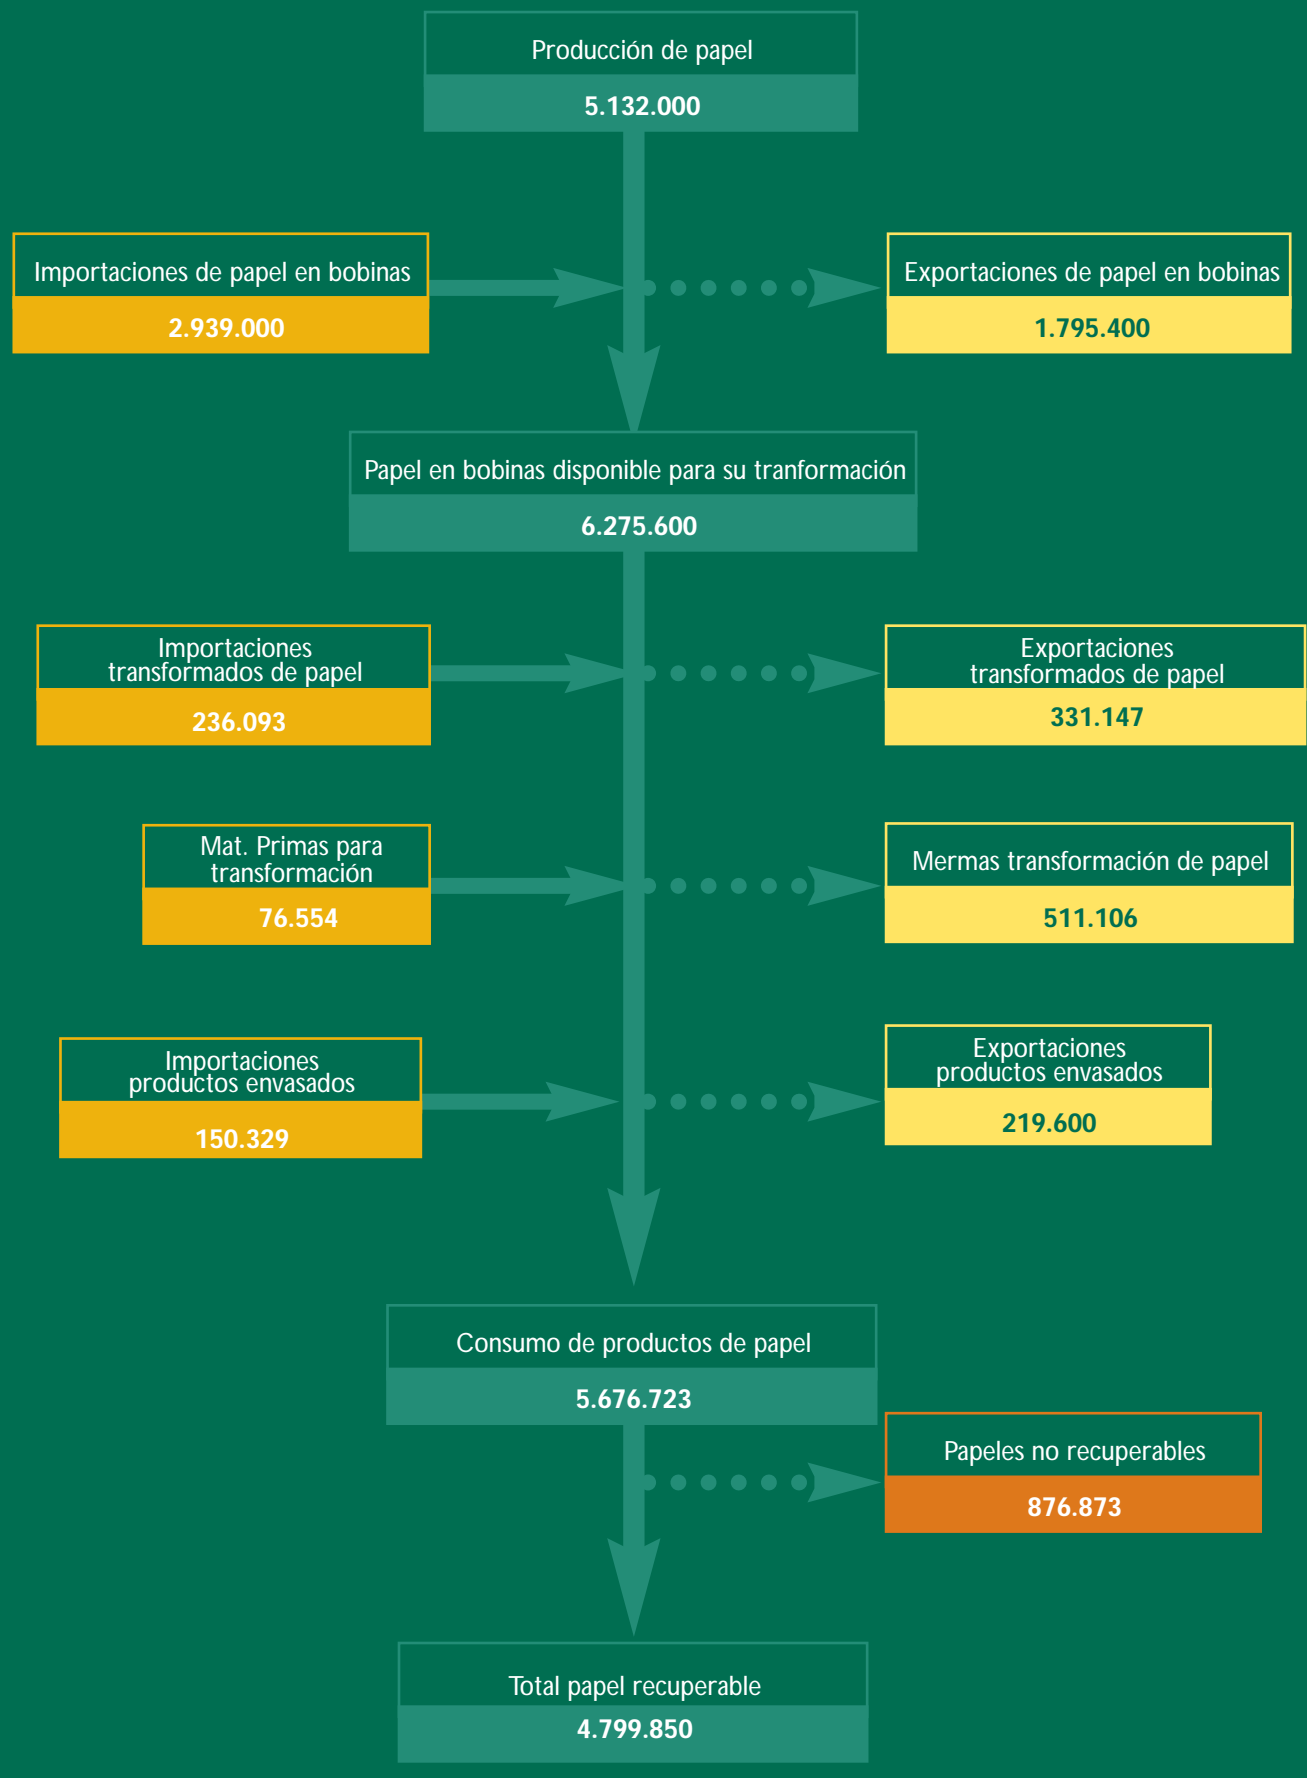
Producción de papel
5.132.000

Importaciones de papel en bobinas
2.939.000

Exportaciones de papel en bobinas
1.795.400

Papel en bobinas disponible para su tranformación
6.275.600

Importaciones transformados de papel
236.093

Exportaciones transformados de papel
331.147

Mat. Primas para transformación
76.554

Mermas transformación de papel
511.106

Importaciones productos envasados
150.329

Exportaciones productos envasados
219.600

Consumo de productos de papel
5.676.723

Papeles no recuperables
876.873

Total papel recuperable
4.799.850